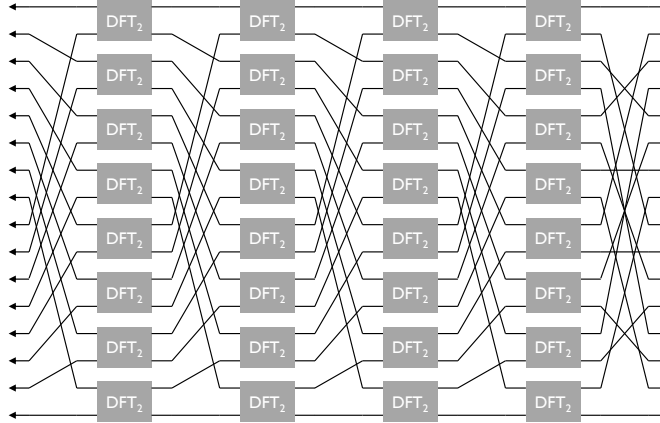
$DFT_2$ $DFT_2$ $DFT_2$ $DFT_2$
$DFT_2$ $DFT_2$ $DFT_2$ $DFT_2$
$DFT_2$ $DFT_2$ $DFT_2$ $DFT_2$
$DFT_2$ $DFT_2$ $DFT_2$ $DFT_2$
$DFT_2$ $DFT_2$ $DFT_2$ $DFT_2$
$DFT_2$ $DFT_2$ $DFT_2$ $DFT_2$
$DFT_2$ $DFT_2$ $DFT_2$ $DFT_2$
$DFT_2$ $DFT_2$ $DFT_2$ $DFT_2$